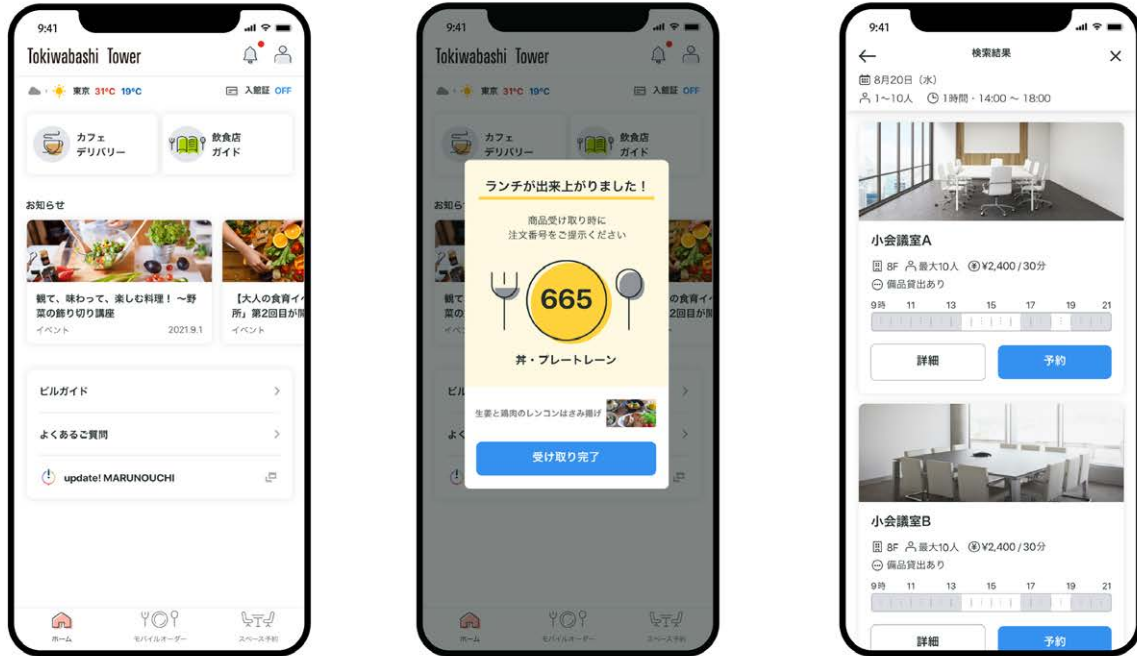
9:41

Tokiwabashi Tower

東京 31°C 19°C

入館証 OFF

カフェ デリバリー

飲食店 ガイド

お知らせ

観て、味わって、楽しむ料理！～野菜の飾り切り講座

イベント 2021.9.1

【大人の食育イ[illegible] 所」第2回目が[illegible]

イベント

ビルガイド

よくあるご質問

update! MARUNOUCHI

ホーム

モバイルオーダー

スペース予約

9:41

Tokiwabashi Tower

東京 31°C 19°C

入館証 OFF

カフェ デリバリー

飲食店 ガイド

ランチが出来上がりました！

商品受け取り時に 注文番号をご提示ください

665

丼・プレートレーン

生姜と鶏肉のレンコンはさみ揚げ

受け取り完了

ホーム

モバイルオーダー

スペース予約

9:41

検索結果

8月20日（水）

1～10人 1時間・14:00～18:00

小会議室A

8F 最大10人 ¥2,400 / 30分

備品貸出あり

9時 11 13 15 17 19 21

詳細

予約

小会議室B

8F 最大10人 ¥2,400 / 30分

備品貸出あり

9時 11 13 15 17 19 21

詳細

予約